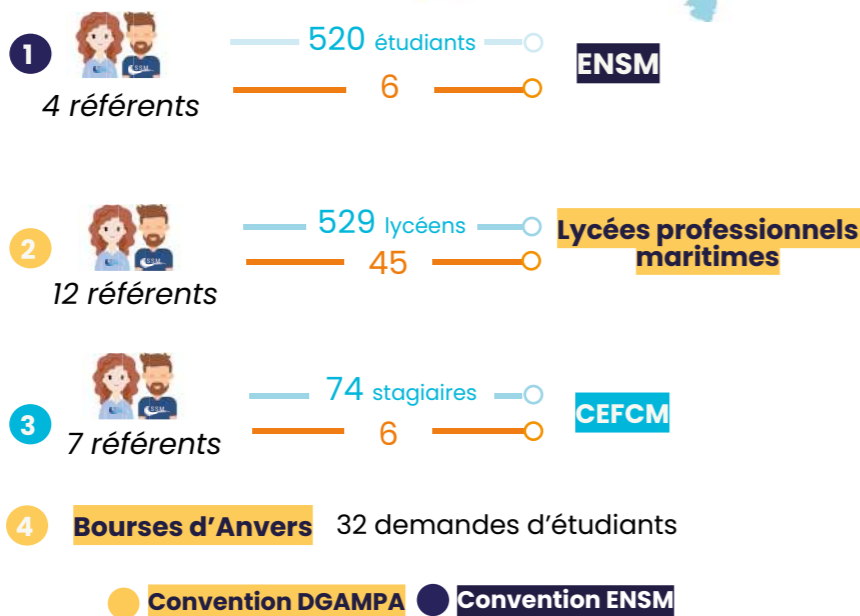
1
SSM
4 référents
520 étudiants
6
ENSM

2
SSM
12 référents
529 lycéens
45
Lycées professionnels maritimes

3
SSM
7 référents
74 stagiaires
6
CEFCM

4
Bourses d'Anvers 32 demandes d'étudiants

Convention DGAMPA Convention ENSM